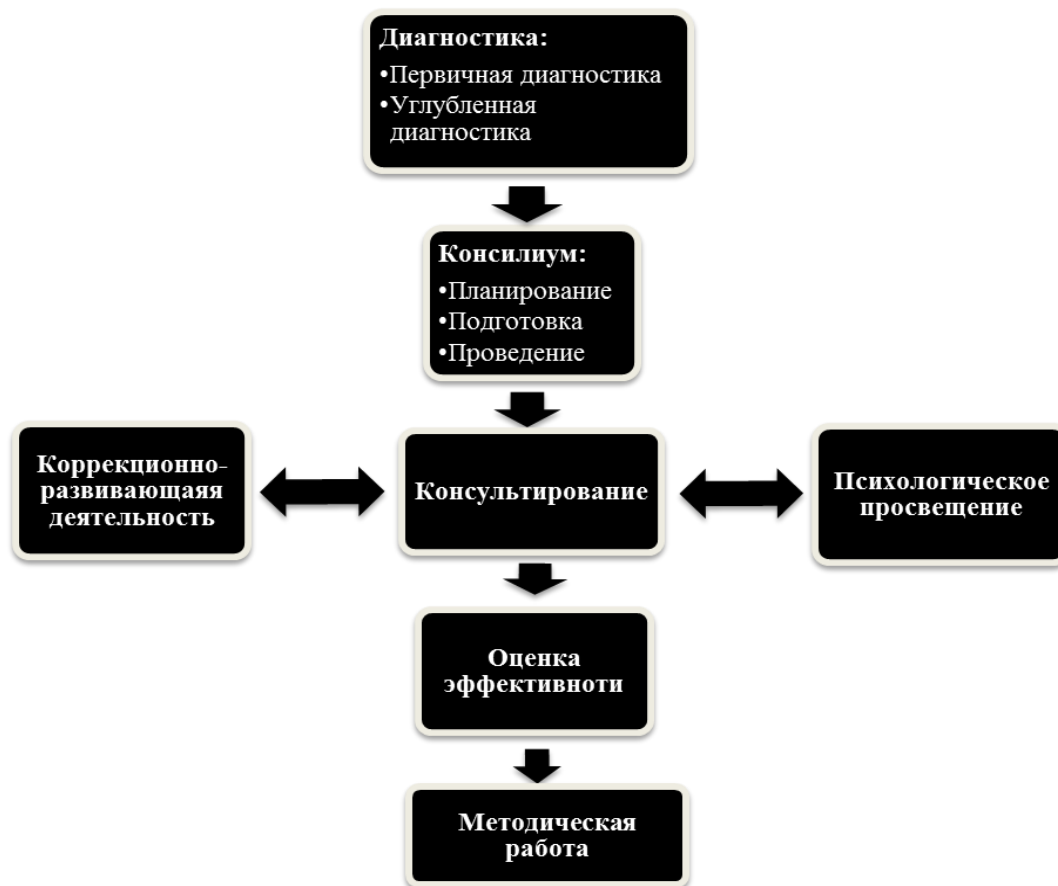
Диагностика:
•Первичная диагностика
•Углубленная диагностика

Консилиум:
•Планирование
•Подготовка
•Проведение

Коррекционно-развивающаяя деятельность

Консультирование

Психологическое просвещение

Оценка эффективноти

Методическая работа